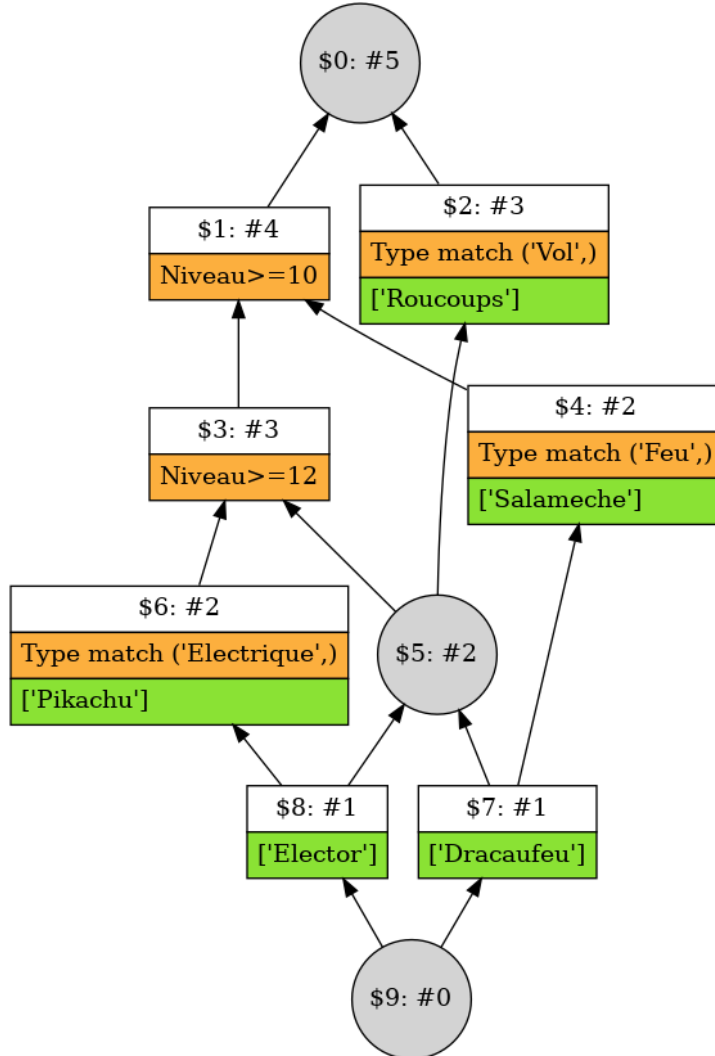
$0: #5

$1: #4
Niveau>=10

$2: #3
Type match ('Vol',)
['Roucoups']

$4: #2
Type match ('Feu',)
['Salameche']

$3: #3
Niveau>=12

$6: #2
Type match ('Electrique',)
['Pikachu']

$5: #2

$8: #1
['Elector']

$7: #1
['Dracaufeu']

$9: #0